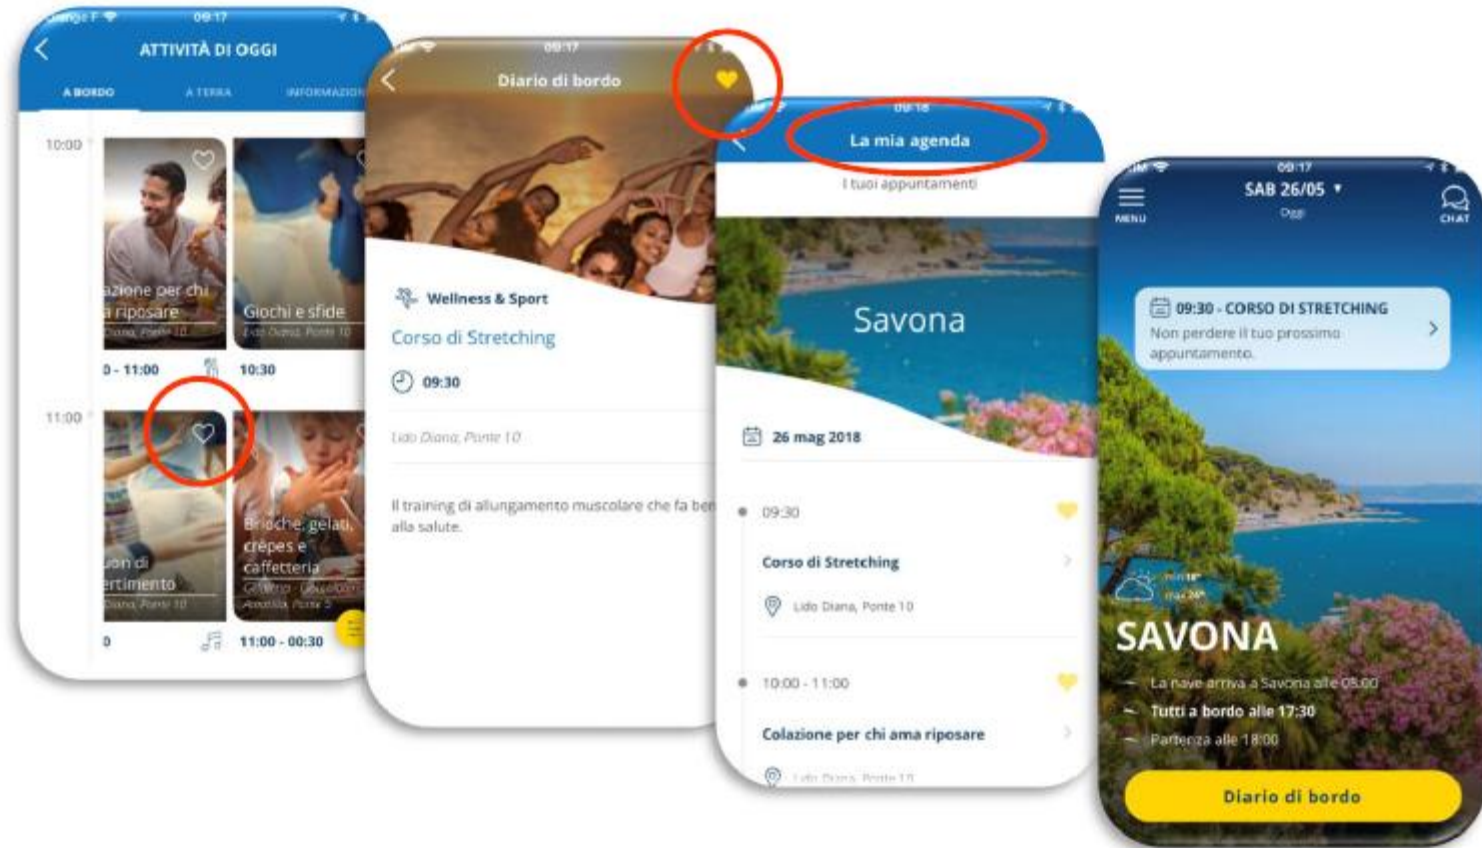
09:17
ATTIVITÀ DI OGGI
A BORDO
A TERRA
INFORMAZIONI
10:00
azione per chi
a riposare
Diana, Ponte 10
Giochi e sfide
Lido Diana, Ponte 10
0 - 11:00
10:30
11:00
ion di
ertimento
Diana, Ponte 10
Brioche, gelati, crêpes e caffetteria
Gelateria - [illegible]
Ponte 5
0
11:00 - 00:30

09:17
Diario di bordo
Wellness & Sport
Corso di Stretching
09:30
Lido Diana, Ponte 10
Il training di allungamento muscolare che fa be
alla salute.

09:18
La mia agenda
I tuoi appuntamenti
Savona
26 mag 2018
09:30
Corso di Stretching
Lido Diana, Ponte 10
10:00 - 11:00
Colazione per chi ama riposare
Lido Diana, Ponte 10

09:17
MENU
SAB 26/05
Oggi
CHAT
09:30 - CORSO DI STRETCHING
Non perdere il tuo prossimo appuntamento.
SAVONA
La nave arriva a Savona alle 08:00
Tutti a bordo alle 17:30
Partenza alle 18:00
Diario di bordo